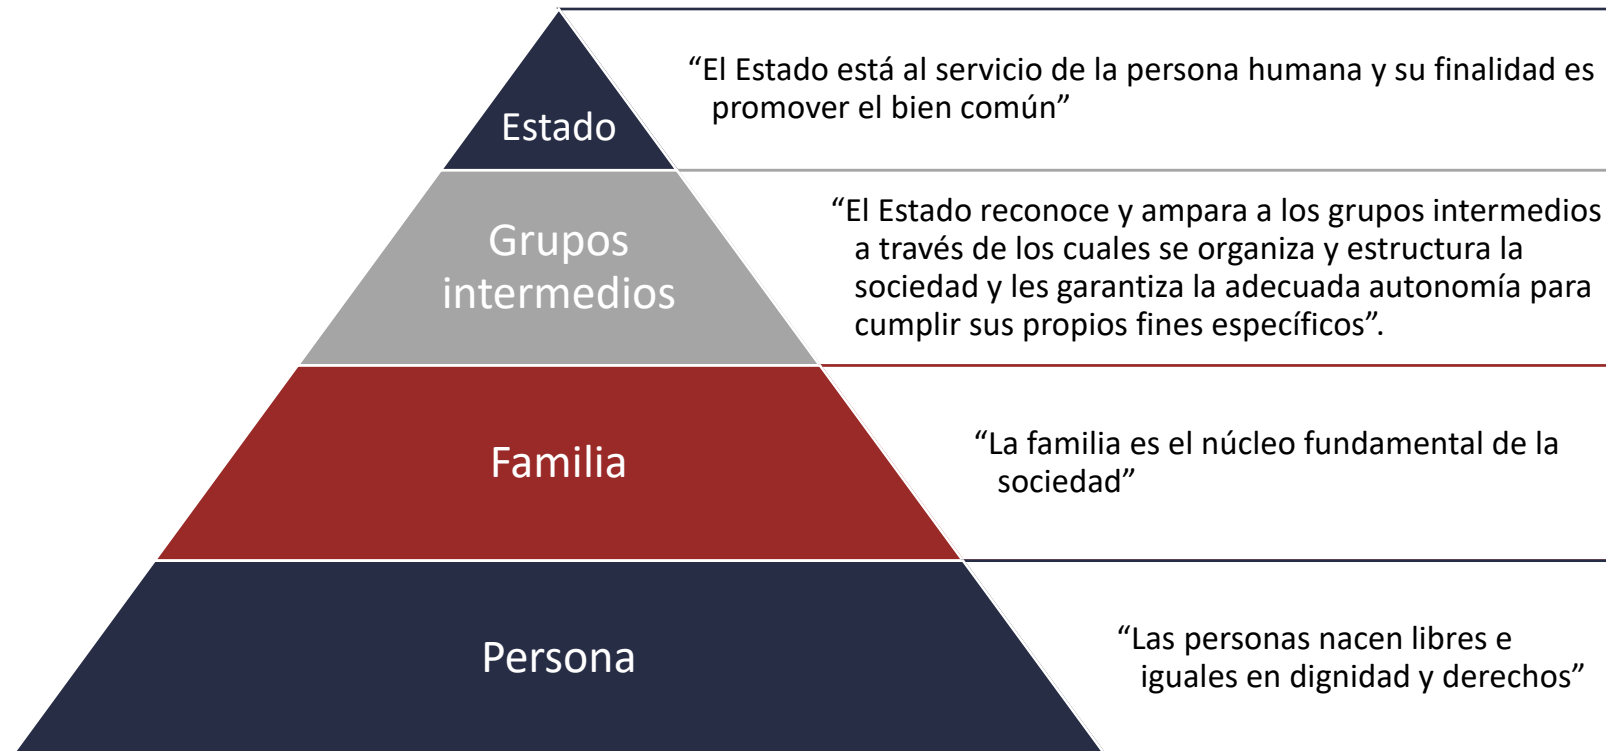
Estado

“El Estado está al servicio de la persona humana y su finalidad es promover el bien común”

Grupos intermedios

“El Estado reconoce y ampara a los grupos intermedios a través de los cuales se organiza y estructura la sociedad y les garantiza la adecuada autonomía para cumplir sus propios fines específicos”.

Familia

“La familia es el núcleo fundamental de la sociedad”

Persona

“Las personas nacen libres e iguales en dignidad y derechos”